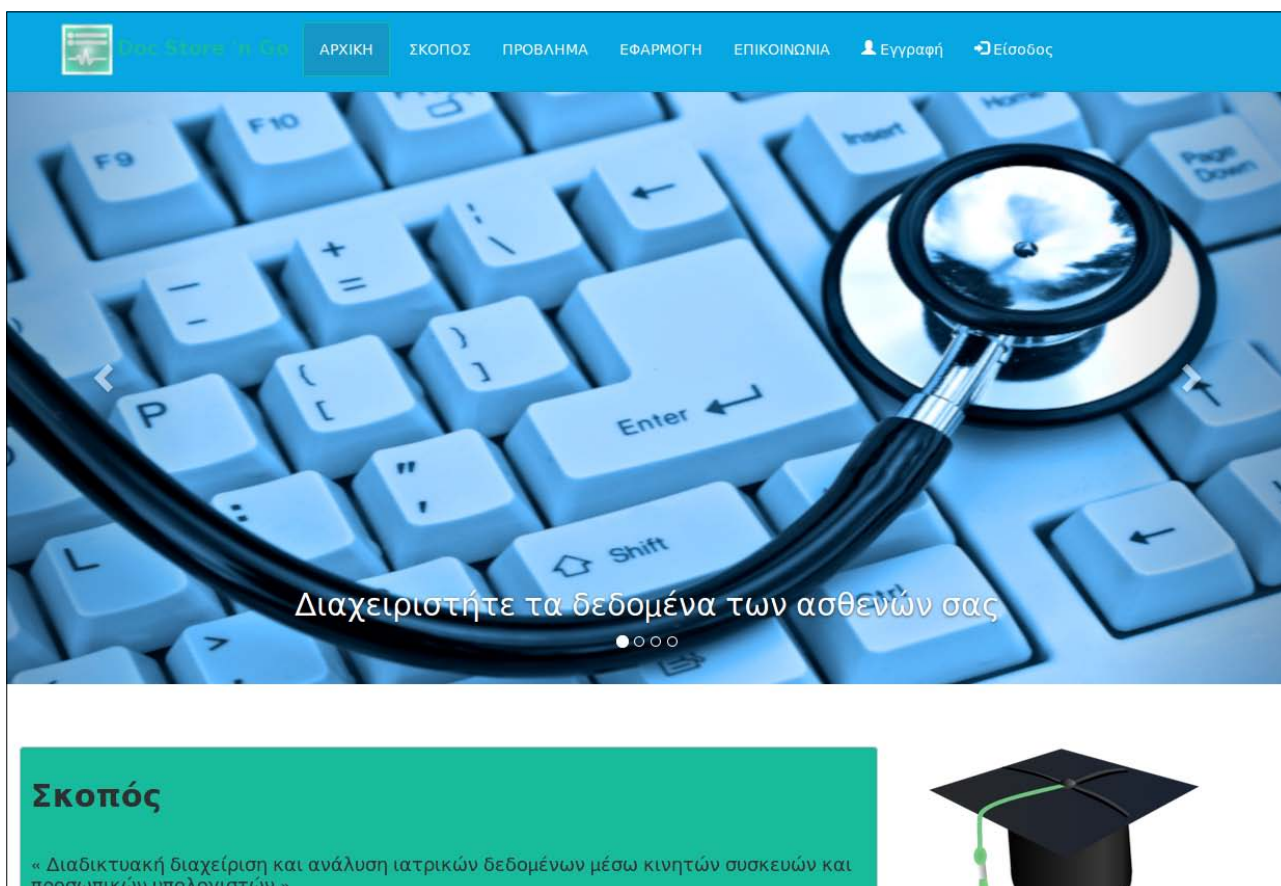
Doc Store 'n Go ΑΡΧΙΚΗ ΣΚΟΠΟΣ ΠΡΟΒΛΗΜΑ ΕΦΑΡΜΟΓΗ ΕΠΙΚΟΙΝΩΝΙΑ Εγγραφή Είσοδος

F9 F10 Insert Home Page Down + = — — } ] { [ P Enter " ' : ; L Shift > ←

Διαχειριστήτε τα δεδομένα των ασθενών σας

Σκοπός

« Διαδικτυακή διαχείριση και ανάλυση ιατρικών δεδομένων μέσω κινητών συσκευών και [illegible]